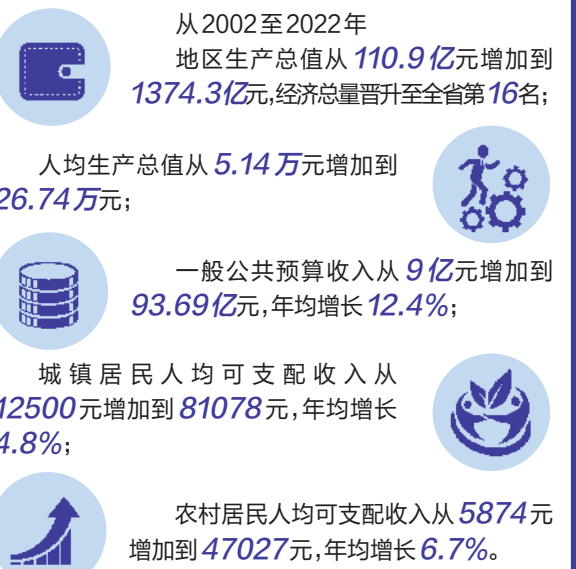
从2002至2022年
地区生产总值从110.9亿元增加到1374.3亿元,经济总量晋升至全省第16名;

人均生产总值从5.14万元增加到26.74万元;

一般公共预算收入从9亿元增加到93.69亿元,年均增长12.4%;

城镇居民人均可支配收入从12500元增加到81078元,年均增长4.8%;

农村居民人均可支配收入从5874元增加到47027元,年均增长6.7%。